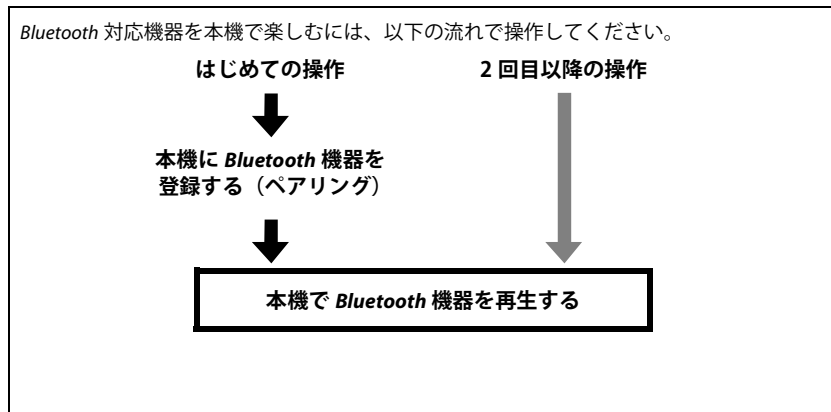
*Bluetooth* 対応機器を本機で楽しむには、以下の流れで操作してください。

**はじめての操作**

**2 回目以降の操作**

**本機に *Bluetooth* 機器を登録する（ペアリング）**

**本機で *Bluetooth* 機器を再生する**